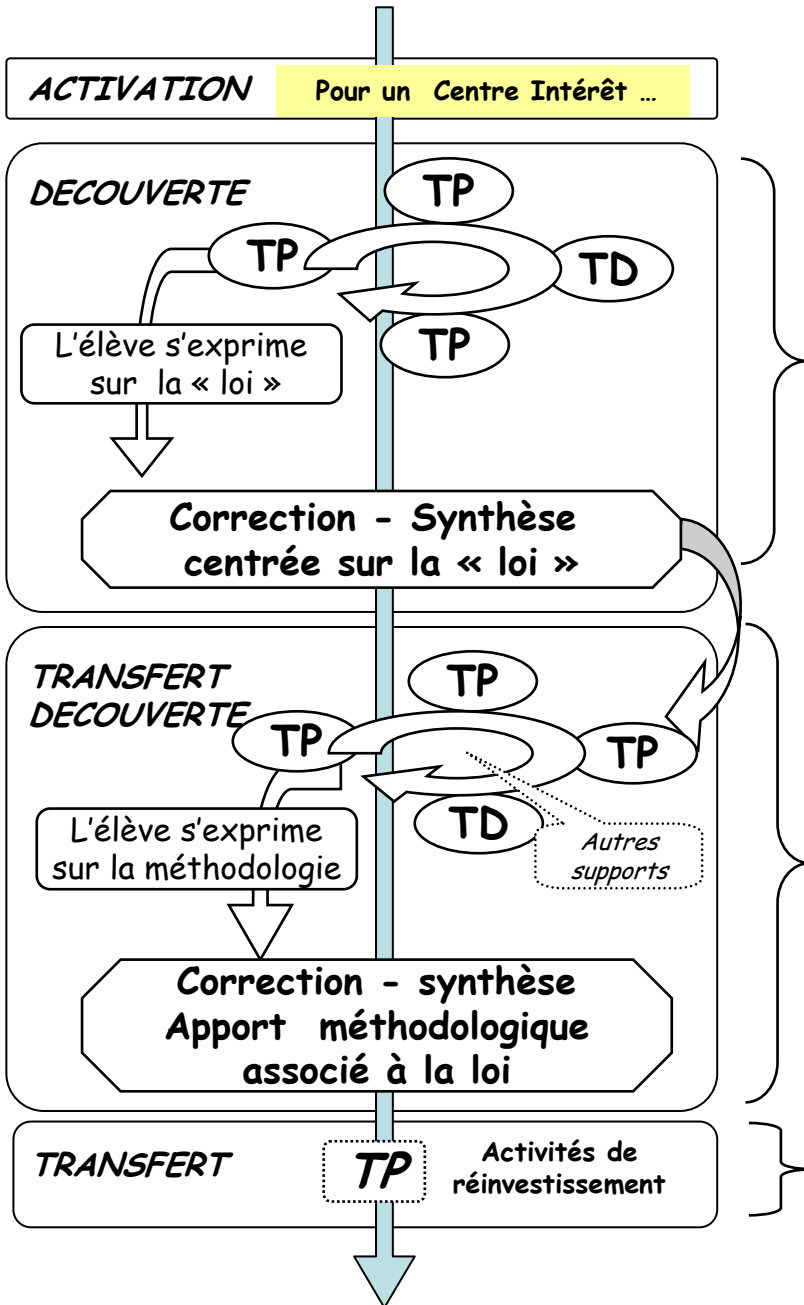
ACTIVATION
Pour un Centre Intérêt …

DECOUVERTE
TP
TP
TD
TP
L'élève s'exprime sur la « loi »
Correction - Synthèse centrée sur la « loi »

TRANSFERT DECOUVERTE
TP
TP
TP
TD
Autres supports
L'élève s'exprime sur la méthodologie
Correction - synthèse Apport méthodologique associé à la loi

TRANSFERT
TP
Activités de réinvestissement